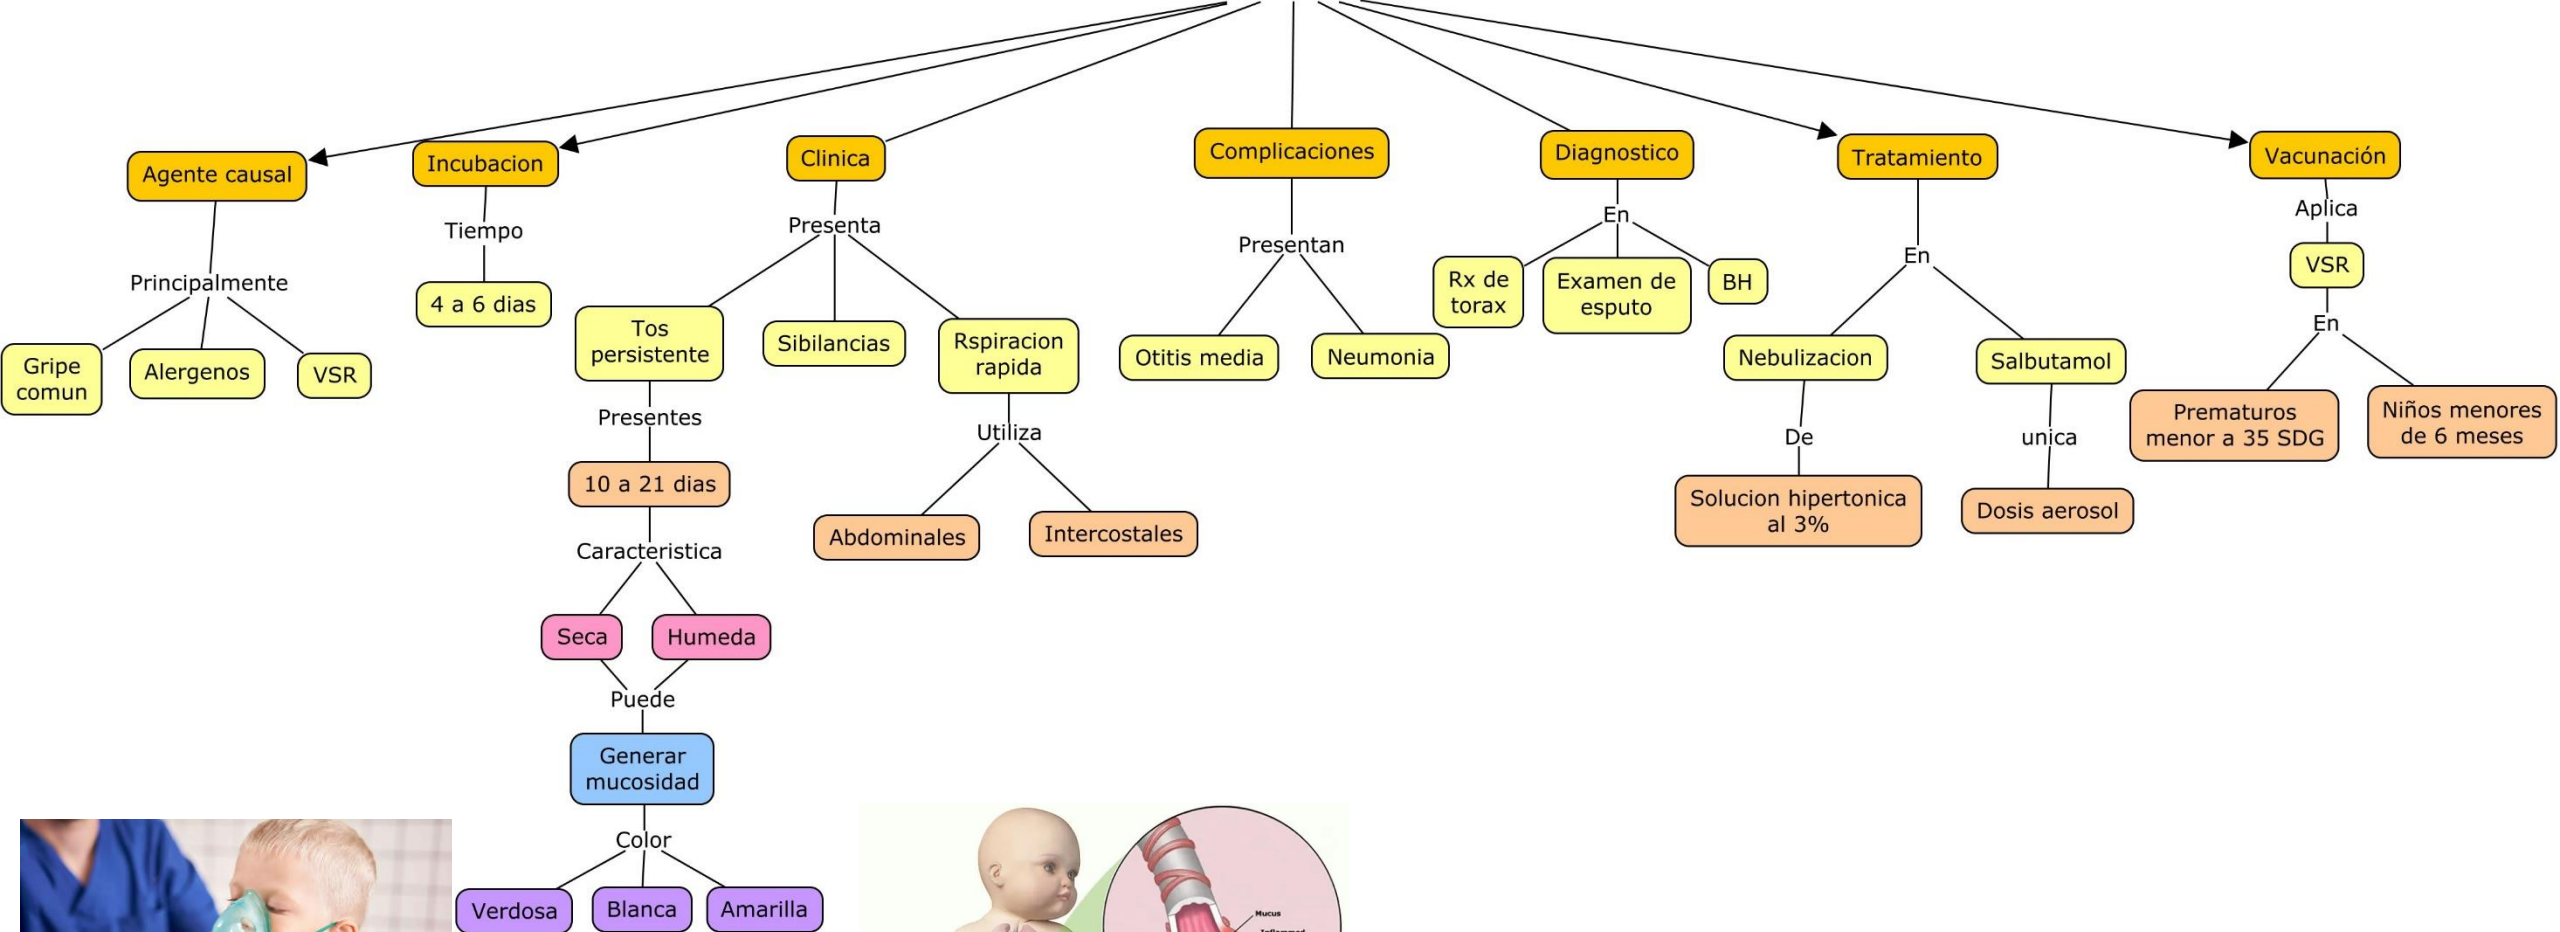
Agente causal
Principalmente
Gripe comun
Alergenos
VSR

Incubacion
Tiempo
4 a 6 dias

Clinica
Presenta
Tos persistente
Presentes
10 a 21 dias
Caracteristica
Seca
Humeda
Puede
Generar mucosidad
Color
Verdosa
Blanca
Amarilla
Sibilancias
Rspiracion rapida
Utiliza
Abdominales
Intercostales

Complicaciones
Presentan
Otitis media
Neumonia

Diagnostico
En
Rx de torax
Examen de esputo
BH

Tratamiento
En
Nebulizacion
De
Solucion hipertonica al 3%
Salbutamol
unica
Dosis aerosol

Vacunación
Aplica
VSR
En
Prematuros menor a 35 SDG
Niños menores de 6 meses

Mucus
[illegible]